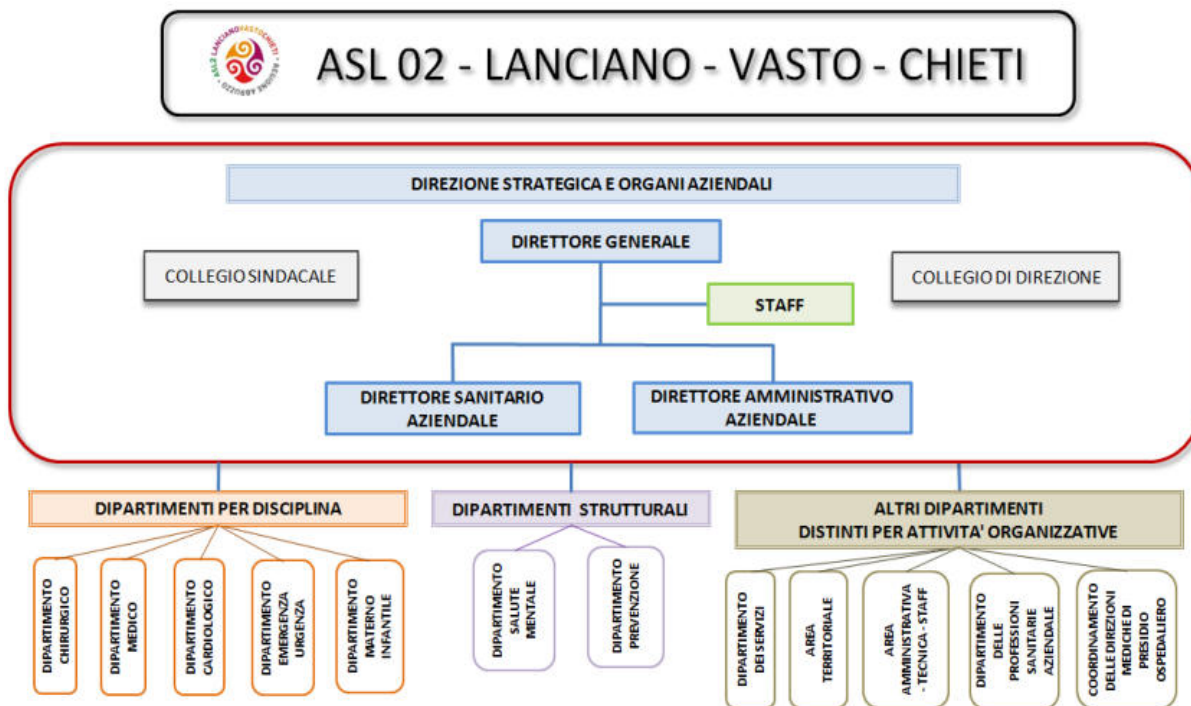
ASL LANCIANO VASTO CHIETI REGIONE ABRUZZO

ASL 02 - LANCIANO - VASTO - CHIETI

DIREZIONE STRATEGICA E ORGANI AZIENDALI

DIRETTORE GENERALE

COLLEGIO SINDACALE

COLLEGIO DI DIREZIONE

STAFF

DIRETTORE SANITARIO AZIENDALE

DIRETTORE AMMINISTRATIVO AZIENDALE

DIPARTIMENTI PER DISCIPLINA

DIPARTIMENTO CHIRURGICO

DIPARTIMENTO MEDICO

DIPARTIMENTO CARDIOLOGICO

DIPARTIMENTO EMERGENZA URGENZA

DIPARTIMENTO MATERNO INFANTILE

DIPARTIMENTI STRUTTURALI

DIPARTIMENTO SALUTE MENTALE

DIPARTIMENTO PREVENZIONE

ALTRI DIPARTIMENTI DISTINTI PER ATTIVITA' ORGANIZZATIVE

DIPARTIMENTO DEI SERVIZI

AREA TERRITORIALE

AREA AMMINISTRATIVA - TECNICA - STAFF

DIPARTIMENTO DELLE PROFESSIONI SANITARIE AZIENDALE

COORDINAMENTO DELLE DIREZIONI MEDICHE DI PRESIDIO OSPEDALIERO